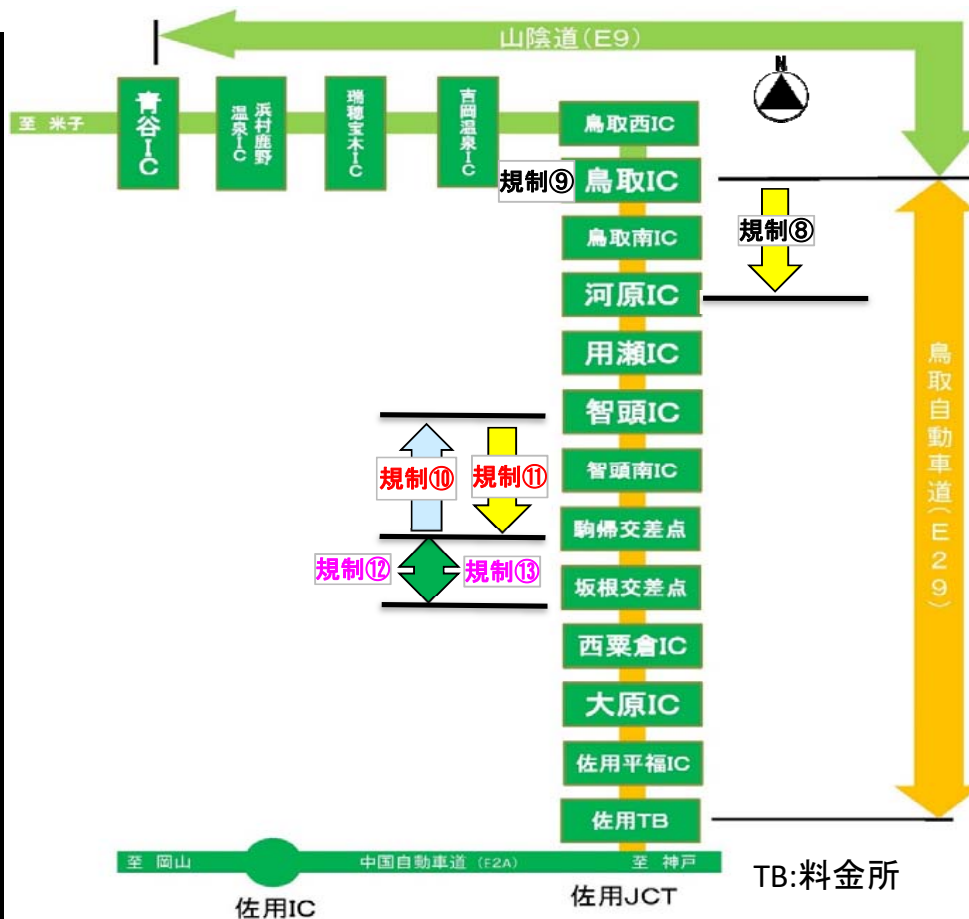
山陰道（E9）

N

至 米子

青谷IC

浜村鹿野温泉IC

瑞穂宝木IC

吉岡温泉IC

鳥取西IC

規制⑨

鳥取IC

規制⑧

鳥取南IC

河原IC

用瀬IC

智頭IC

規制⑩

規制⑪

智頭南IC

駒帰交差点

規制⑫

規制⑬

坂根交差点

西粟倉IC

大原IC

佐用平福IC

佐用TB

鳥取自動車道（E29）

至 岡山

中国自動車道（E2A）

至 神戸

佐用IC

佐用JCT

TB:料金所